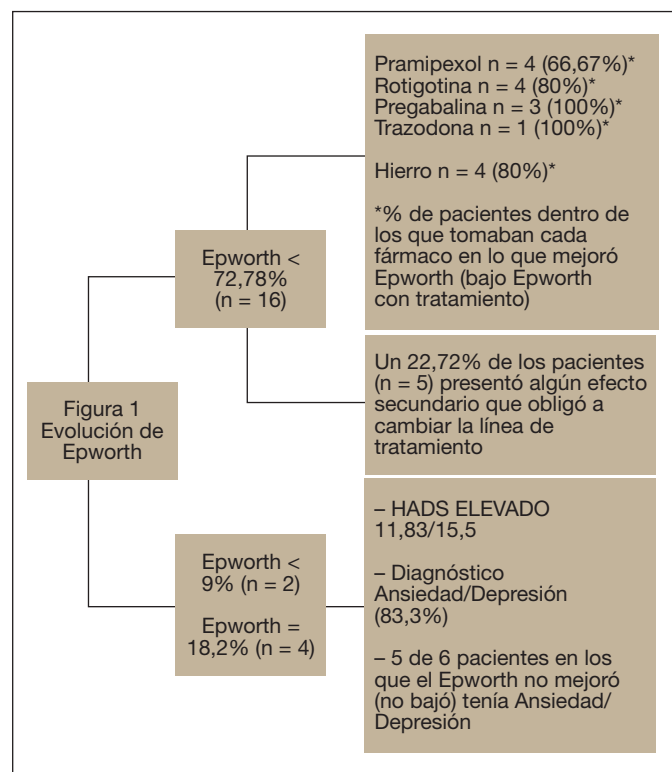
Figura 1
Evolución de Epworth

Epworth < 72,78% (n = 16)

Pramipexol n = 4 (66,67%)*
Rotigotina n = 4 (80%)*
Pregabalina n = 3 (100%)*
Trazodona n = 1 (100%)*

Hierro n = 4 (80%)*

*% de pacientes dentro de los que tomaban cada fármaco en lo que mejoró Epworth (bajo Epworth con tratamiento)

Un 22,72% de los pacientes (n = 5) presentó algún efecto secundario que obligó a cambiar la línea de tratamiento

Epworth < 9% (n = 2)

Epworth = 18,2% (n = 4)

– HADS ELEVADO 11,83/15,5

– Diagnóstico Ansiedad/Depresión (83,3%)

– 5 de 6 pacientes en los que el Epworth no mejoró (no bajó) tenía Ansiedad/ Depresión